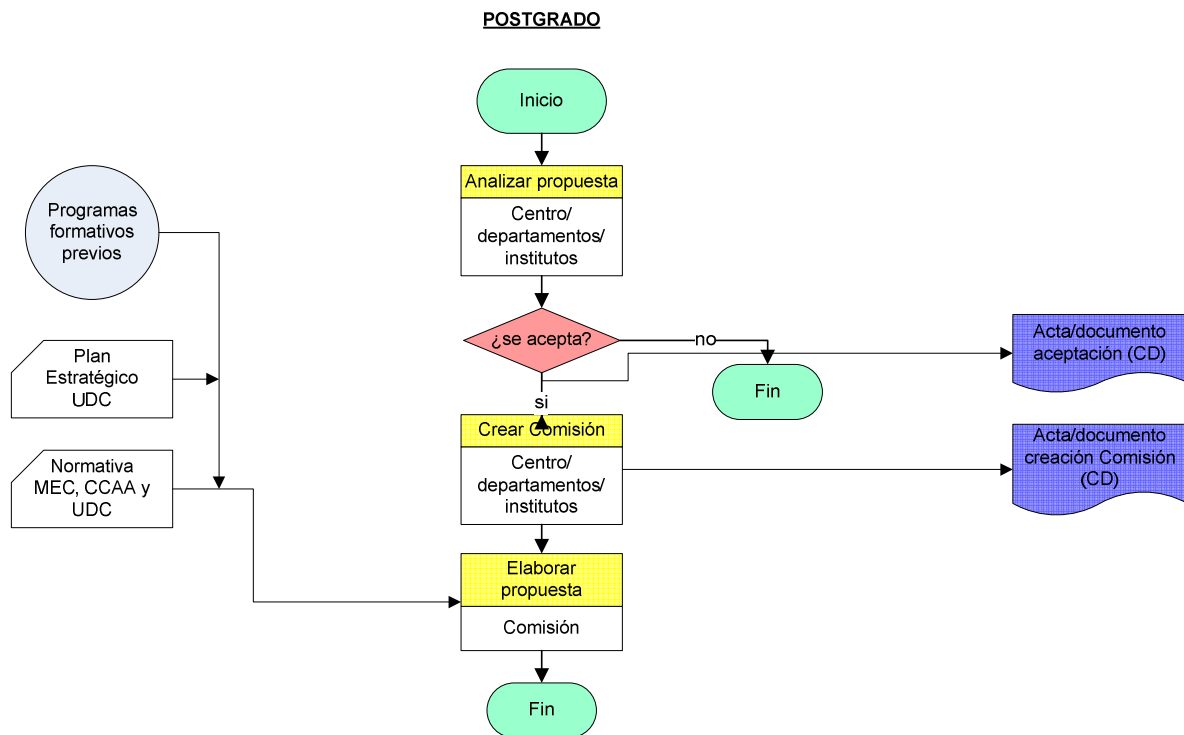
POSTGRADO

Inicio

Programas formativos previos

Analizar propuesta

Centro/ departamentos/ institutos

¿se acepta?

no

Acta/documento aceptación (CD)

Plan Estratégico UDC

Fin

si

Crear Comisión

Acta/documento creación Comisión (CD)

Normativa MEC, CCAA y UDC

Centro/ departamentos/ institutos

Elaborar propuesta

Comisión

Fin